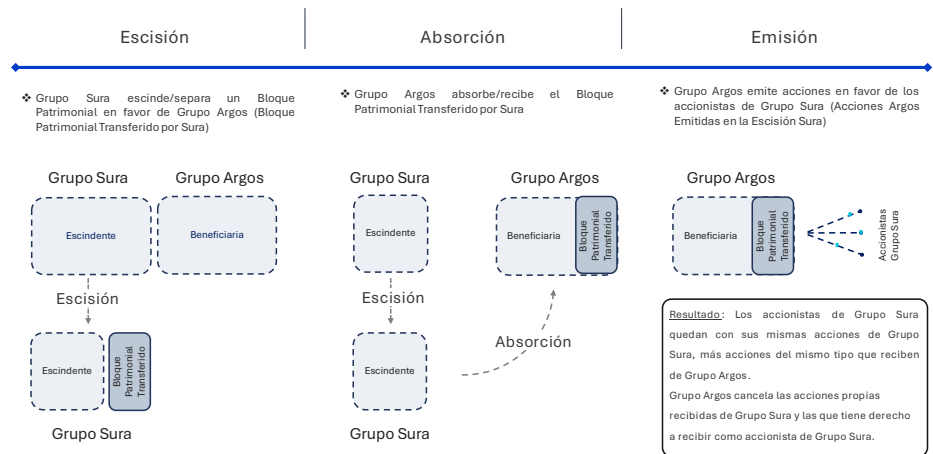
Escisión

Absorción

Emisión

❖ Grupo Sura escinde/separa un Bloque Patrimonial en favor de Grupo Argos (Bloque Patrimonial Transferido por Sura)

❖ Grupo Argos absorbe/recibe el Bloque Patrimonial Transferido por Sura

❖ Grupo Argos emite acciones en favor de los accionistas de Grupo Sura (Acciones Argos Emitidas en la Escisión Sura)

Grupo Sura

Grupo Argos

Escindente

Beneficiaria

Escisión

Escindente

Bloque Patrimonial Transferido

Grupo Sura

Grupo Sura

Escindente

Escisión

Escindente

Grupo Sura

Grupo Argos

Beneficiaria

Bloque Patrimonial Transferido

Absorción

Grupo Argos

Beneficiaria

Bloque Patrimonial Transferido

Accionistas Grupo Sura

Resultado: Los accionistas de Grupo Sura quedan con sus mismas acciones de Grupo Sura, más acciones del mismo tipo que reciben de Grupo Argos.

Grupo Argos cancela las acciones propias recibidas de Grupo Sura y las que tiene derecho a recibir como accionista de Grupo Sura.